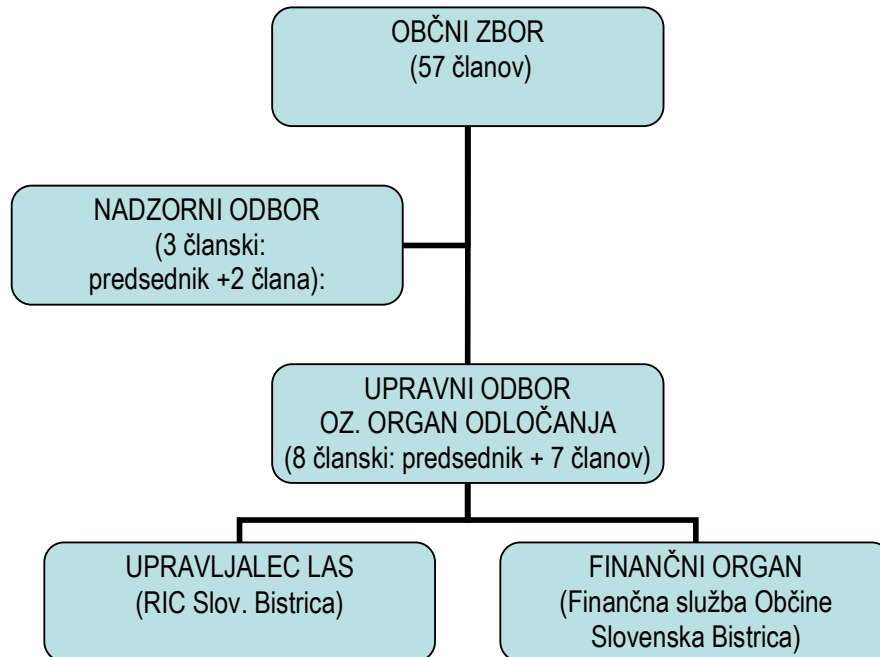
OBČNI ZBOR
(57 članov)

NADZORNI ODBOR
(3 članski:
predsednik +2 člana):

UPRAVNI ODBOR
OZ. ORGAN ODLOČANJA
(8 članski: predsednik + 7 članov)

UPRAVLJALEC LAS
(RIC Slov. Bistrica)

FINANČNI ORGAN
(Finančna služba Občine Slovenska Bistrica)